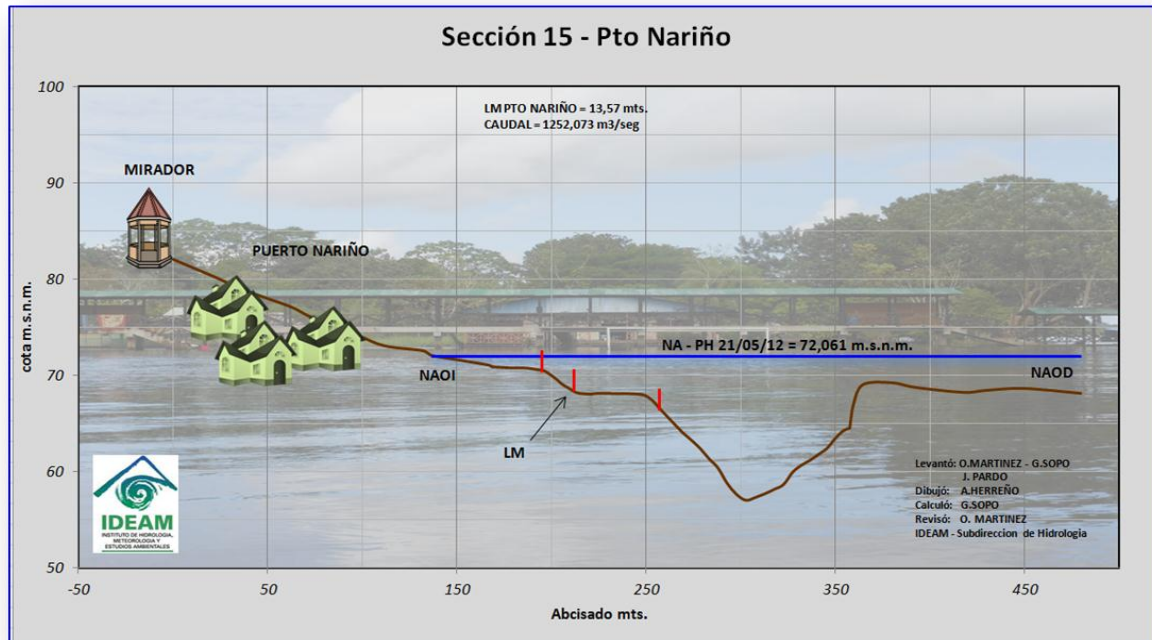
Sección 15 - Pto Nariño

LM PTO NARIÑO = 13,57 mts.
CAUDAL = 1252,073 m3/seg

MIRADOR

PUERTO NARIÑO

NA - PH 21/05/12 = 72,061 m.s.n.m.

NAOI

NAOD

LM

Levantó: O.MARTINEZ - G.SOPO
J. PARDO
Dibujó: A.HERREÑO
Calculó: G.SOPO
Revisó: O. MARTINEZ
IDEAM - Subdireccion de Hidrologia

IDEAM
INSTITUTO DE HIDROLOGIA, METEOROLOGIA Y ESTUDIOS AMBIENTALES

cota m.s.n.m.

100
90
80
70
60
50

-50
50
150
250
350
450

Abcisado mts.